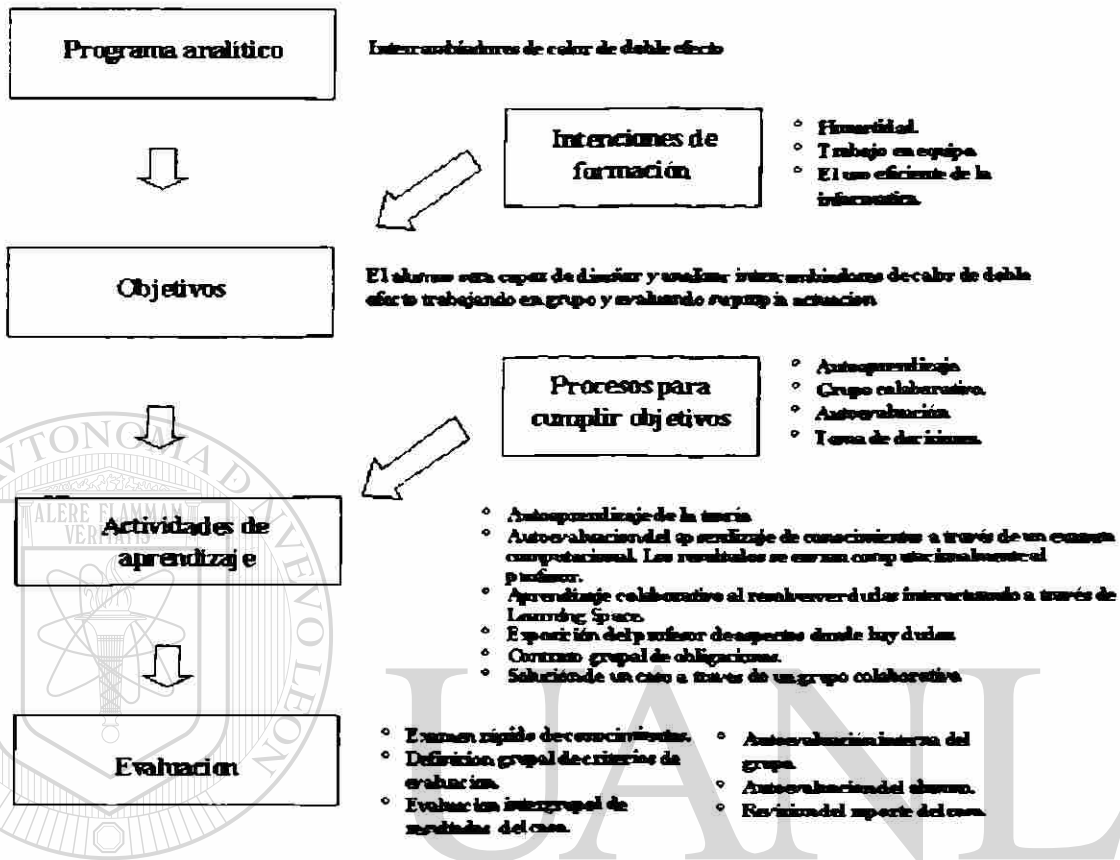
Programa analítico

Intercambiadores de calor de doble efecto

Intenciones de formación

- Honestidad.
- Trabajo en equipo.
- El uso eficiente de la informática.

Objetivos

El alumno será capaz de diseñar y analizar intercambiadores de calor de doble efecto trabajando en grupo y evaluando su propia actuación

Procesos para cumplir objetivos

- Autoaprendizaje.
- Grupo colaborativo.
- Autoevaluación.
- Toma de decisiones.

Actividades de aprendizaje

- Autoaprendizaje de la teoría
- Autoevaluación del aprendizaje de conocimientos a través de un examen computacional. Los resultados se envían computacionalmente al profesor.
- Aprendizaje colaborativo al resolver dudas interactuando a través de Learning Space.
- Exposición del profesor de aspectos donde hay dudas.
- Contrato grupal de obligaciones.
- Solución de un caso a través de un grupo colaborativo

Evaluacion

- Examen rápido de conocimientos.
- Definición grupal de criterios de evaluación.
- Evaluación intergrupal de resultados del caso.
- Autoevaluación interna del grupo.
- Autoevaluación del alumno.
- Revisión del reporte del caso.

ALERE FLAMMAM VERITATIS

UANL